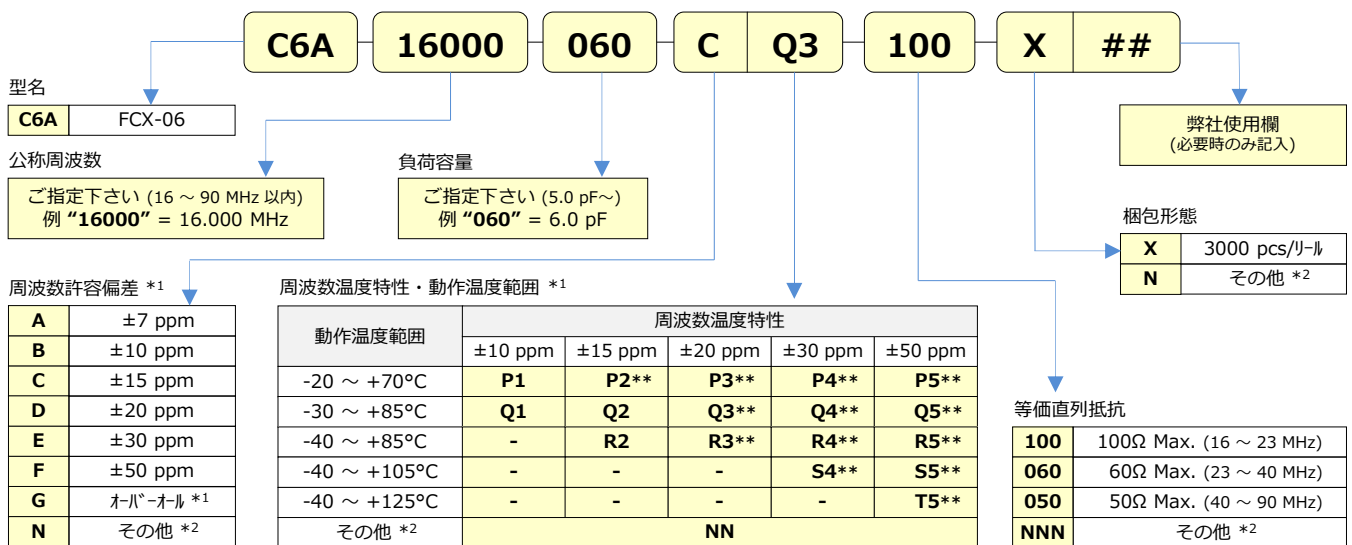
C6A 16000 060 C Q3 100 X ##

型名

| C6A | FCX-06 |
|---|---|

公称周波数

ご指定下さい (16 ～ 90 MHz 以内)
例 **“16000”** = 16.000 MHz

負荷容量

ご指定下さい (5.0 pF～)
例 **“060”** = 6.0 pF

弊社使用欄
(必要時のみ記入)

梱包形態

| X | 3000 pcs/ﾘｰﾙ |
|---|---|
| N | その他 *2 |

周波数許容偏差 *1

| A | ±7 ppm |
|---|---|
| B | ±10 ppm |
| C | ±15 ppm |
| D | ±20 ppm |
| E | ±30 ppm |
| F | ±50 ppm |
| G | ｵｰﾊﾞｰｵｰﾙ *1 |
| N | その他 *2 |

周波数温度特性・動作温度範囲 *1

| 動作温度範囲 | 周波数温度特性 | | | | |
|---|---|---|---|---|---|
| | ±10 ppm | ±15 ppm | ±20 ppm | ±30 ppm | ±50 ppm |
| -20 ～ +70°C | P1 | P2** | P3** | P4** | P5** |
| -30 ～ +85°C | Q1 | Q2 | Q3** | Q4** | Q5** |
| -40 ～ +85°C | - | R2 | R3** | R4** | R5** |
| -40 ～ +105°C | - | - | - | S4** | S5** |
| -40 ～ +125°C | - | - | - | - | T5** |
| その他 *2 | NN | | | | |

等価直列抵抗

| 100 | 100Ω Max. (16 ～ 23 MHz) |
|---|---|
| 060 | 60Ω Max. (23 ～ 40 MHz) |
| 050 | 50Ω Max. (40 ～ 90 MHz) |
| NNN | その他 *2 |